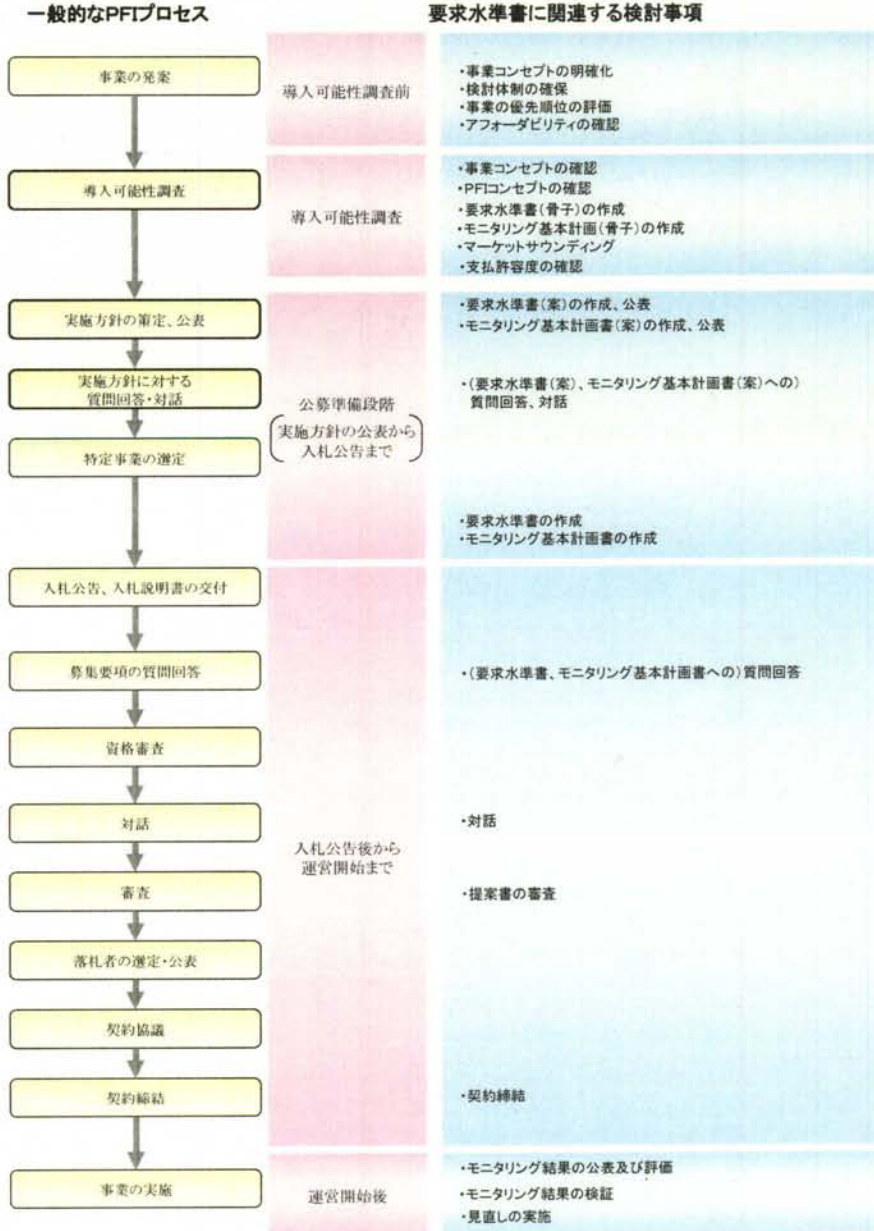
一般的なPFIプロセス

要求水準書に関連する検討事項

事業の発案

導入可能性調査前

・事業コンセプトの明確化
・検討体制の確保
・事業の優先順位の評価
・アフォーダビリティの確認

導入可能性調査

導入可能性調査

・事業コンセプトの確認
・PFIコンセプトの確認
・要求水準書(骨子)の作成
・モニタリング基本計画(骨子)の作成
・マーケットサウンディング
・支払許容度の確認

実施方針の策定、公表

実施方針に対する質問回答・対話

特定事業の選定

公募準備段階
(実施方針の公表から入札公告まで)

・要求水準書(案)の作成、公表
・モニタリング基本計画書(案)の作成、公表

・(要求水準書(案)、モニタリング基本計画書(案)への)質問回答、対話

・要求水準書の作成
・モニタリング基本計画書の作成

入札公告、入札説明書の交付

募集要項の質問回答

資格審査

対話

審査

落札者の選定・公表

契約協議

契約締結

入札公告後から運営開始まで

・(要求水準書、モニタリング基本計画書への)質問回答

・対話

・提案書の審査

・契約締結

事業の実施

運営開始後

・モニタリング結果の公表及び評価
・モニタリング結果の検証
・見直しの実施